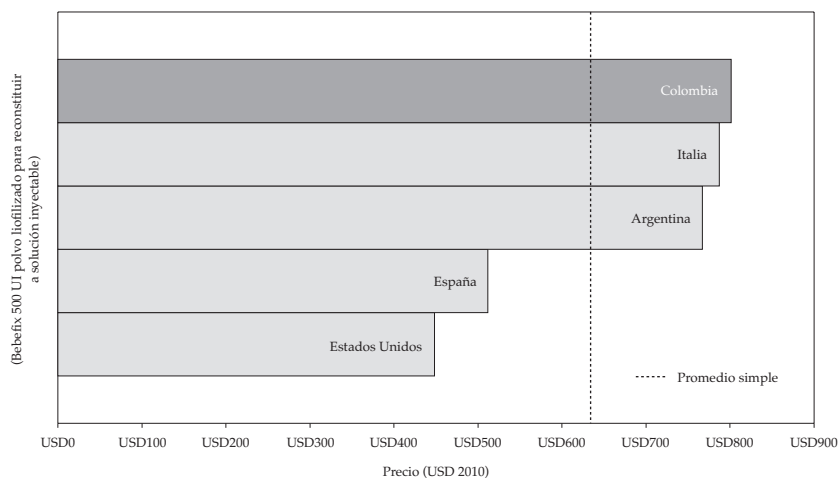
(Bebefix 500 UI polvo liofilizado para reconstituir a solución inyectable)

Colombia

Italia

Argentina

España

Estados Unidos

Promedio simple

USD0 USD100 USD200 USD300 USD400 USD500 USD600 USD700 USD800 USD900

Precio (USD 2010)